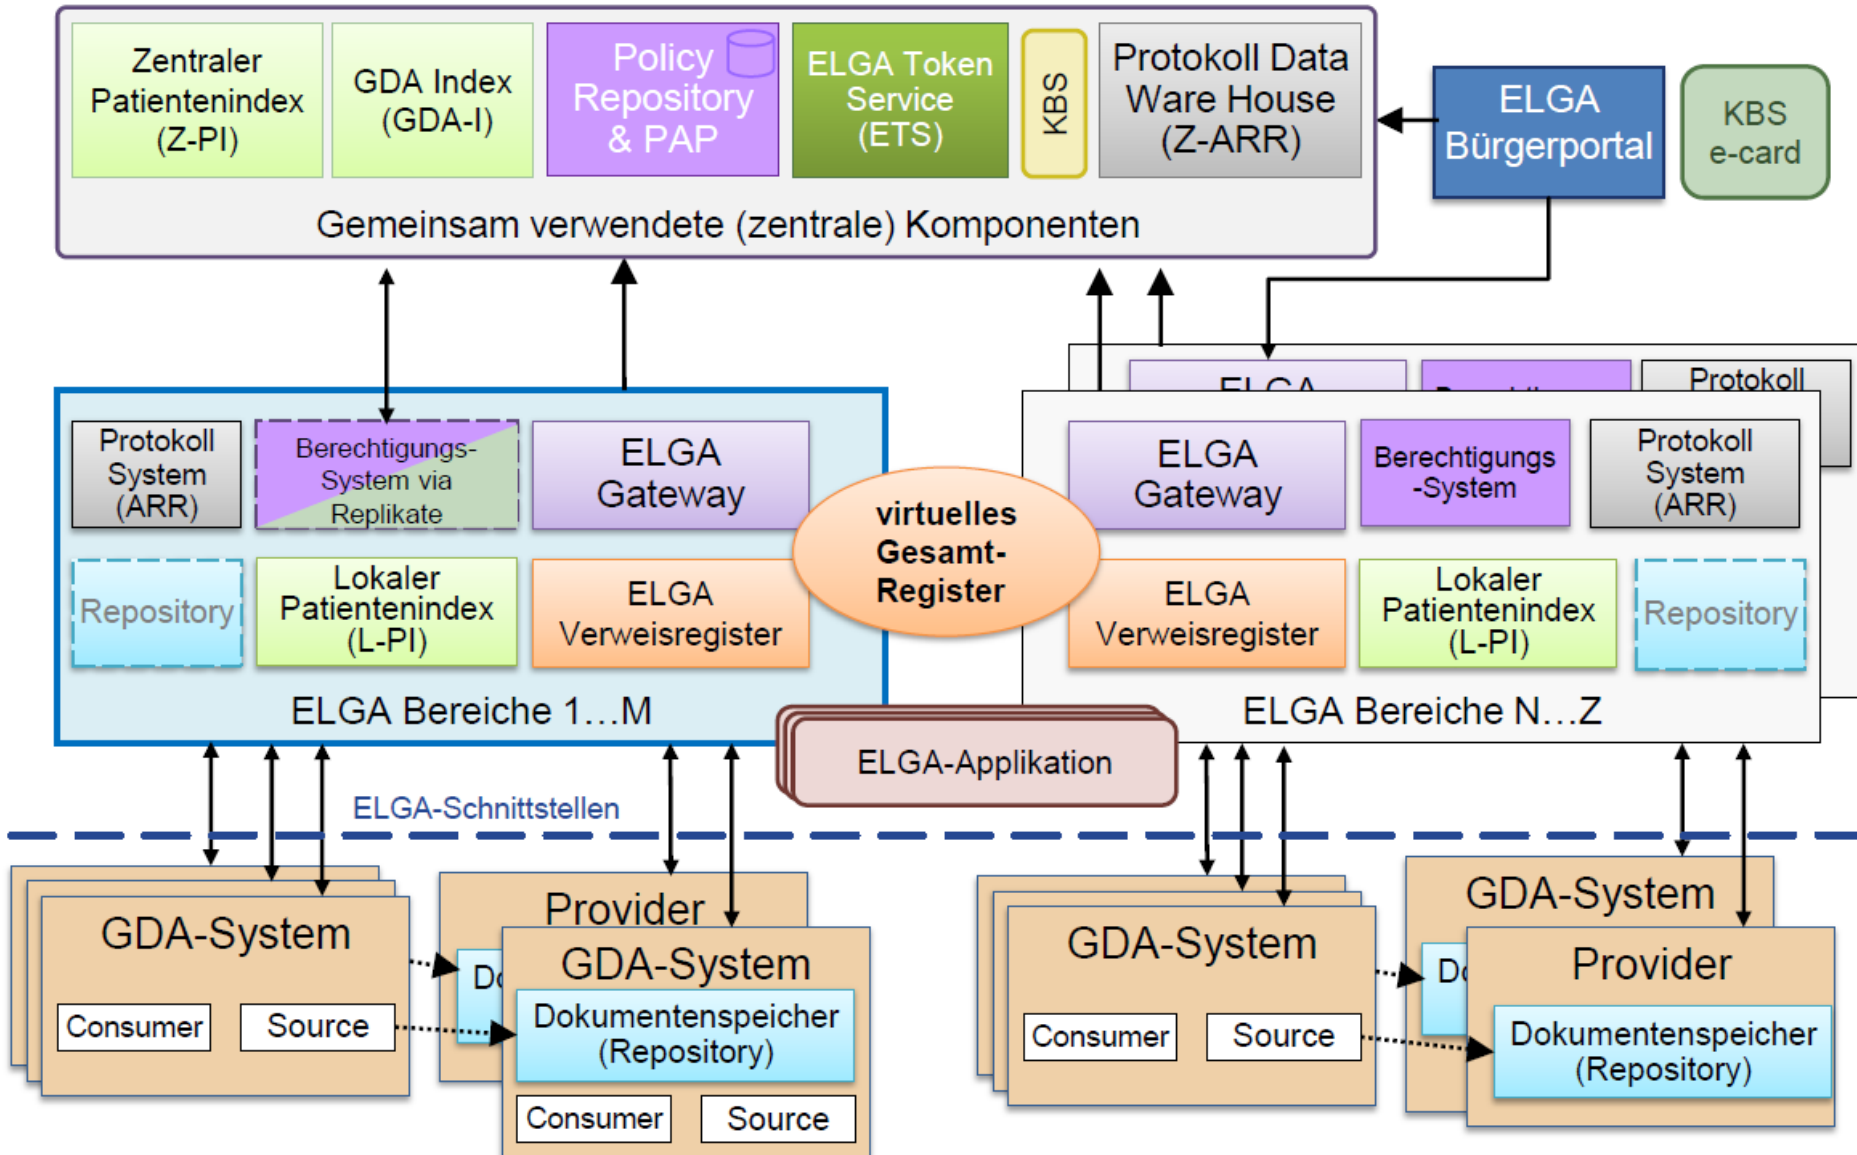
Zentraler Patientenindex (Z-PI)

GDA Index (GDA-I)

Policy Repository & PAP

ELGA Token Service (ETS)

KBS

Protokoll Data Ware House (Z-ARR)

ELGA Bürgerportal

KBS e-card

Gemeinsam verwendete (zentrale) Komponenten

Protokoll System (ARR)

Berechtigungs-System via Replikate

ELGA Gateway

Repository

Lokaler Patientenindex (L-PI)

ELGA Verweisregister

ELGA Bereiche 1…M

virtuelles Gesamt-Register

Protokoll

ELGA Gateway

Berechtigungs -System

Protokoll System (ARR)

ELGA Verweisregister

Lokaler Patientenindex (L-PI)

Repository

ELGA Bereiche N…Z

ELGA-Applikation

ELGA-Schnittstellen

GDA-System

Consumer

Source

Provider

Do

GDA-System

Dokumentenspeicher (Repository)

Consumer

Source

GDA-System

Consumer

Source

GDA-System

Do

Provider

Dokumentenspeicher (Repository)